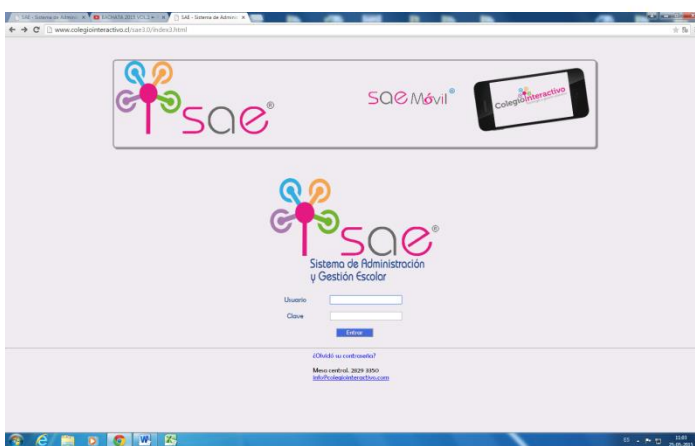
SAE - Sistema de Administ ×
SAE - Sistema de Administ ×
www.colegiointeractivo.cl/sae3.0/index3.html

sae®

sae Móvil®

ColegioInteractivo

sae®
Sistema de Administración y Gestión Escolar

Usuario
Clave
Entrar

¿Olvidó su contraseña?

Mesa central: 2829 3350
info@colegiointeractivo.com

ES